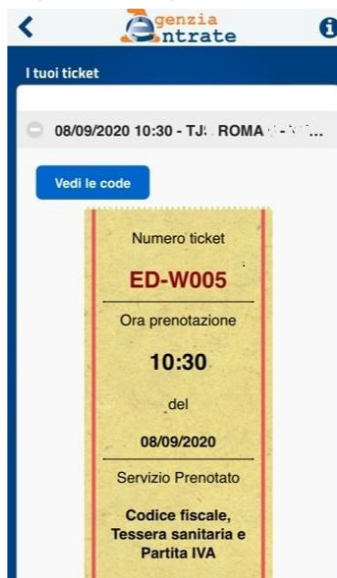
<

genzia
ntrate

I tuoi ticket

08/09/2020 10:30 - TJ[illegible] ROMA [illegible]...

Vedi le code

Numero ticket

ED-W005

Ora prenotazione

10:30

del

08/09/2020

Servizio Prenotato

Codice fiscale, Tessera sanitaria e Partita IVA